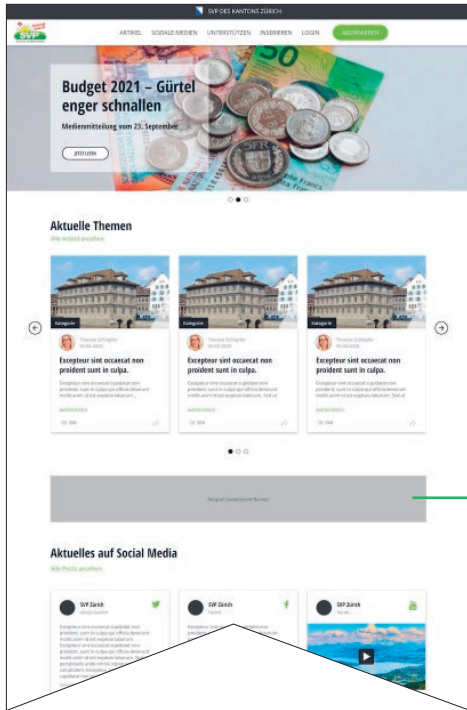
SVP DES KANTONS ZÜRICH

SVP

ARTIKEL SOZIALE MEDIEN UNTERSTÜTZEN INSERIEREN LOGIN ABONNIEREN

Budget 2021 – Gürtel enger schnallen

Medienmitteilung vom 23. September

JETZT LESEN

Aktuelle Themen

Alle Artikel ansehen

Kategorie

Theresa Schläpfer

Excepteur sint occaecat non proident sunt in culpa.

Excepteur sint occaecat cupidatat non proident, sunt in culpa qui officia deserunt mollit anim id est explicabo laborum.

WEITERLESEN

Kategorie

Theresa Schläpfer

Excepteur sint occaecat non proident sunt in culpa.

Excepteur sint occaecat cupidatat non proident, sunt in culpa qui officia deserunt mollit anim id est explicabo laborum.

WEITERLESEN

Kategorie

Theresa Schläpfer

Excepteur sint occaecat non proident sunt in culpa.

Excepteur sint occaecat cupidatat non proident, sunt in culpa qui officia deserunt mollit anim id est explicabo laborum.

WEITERLESEN

Beispiel Leaderboard Banner

Aktuelles auf Social Media

Alle Posts ansehen

SVP Zürich

SVP Zürich

SVP Zürich

Excepteur sint occaecat cupidatat non proident, sunt in culpa qui officia deserunt mollit anim id est explicabo laborum.

Excepteur sint occaecat cupidatat non proident, sunt in culpa qui officia deserunt mollit anim id est explicabo laborum.